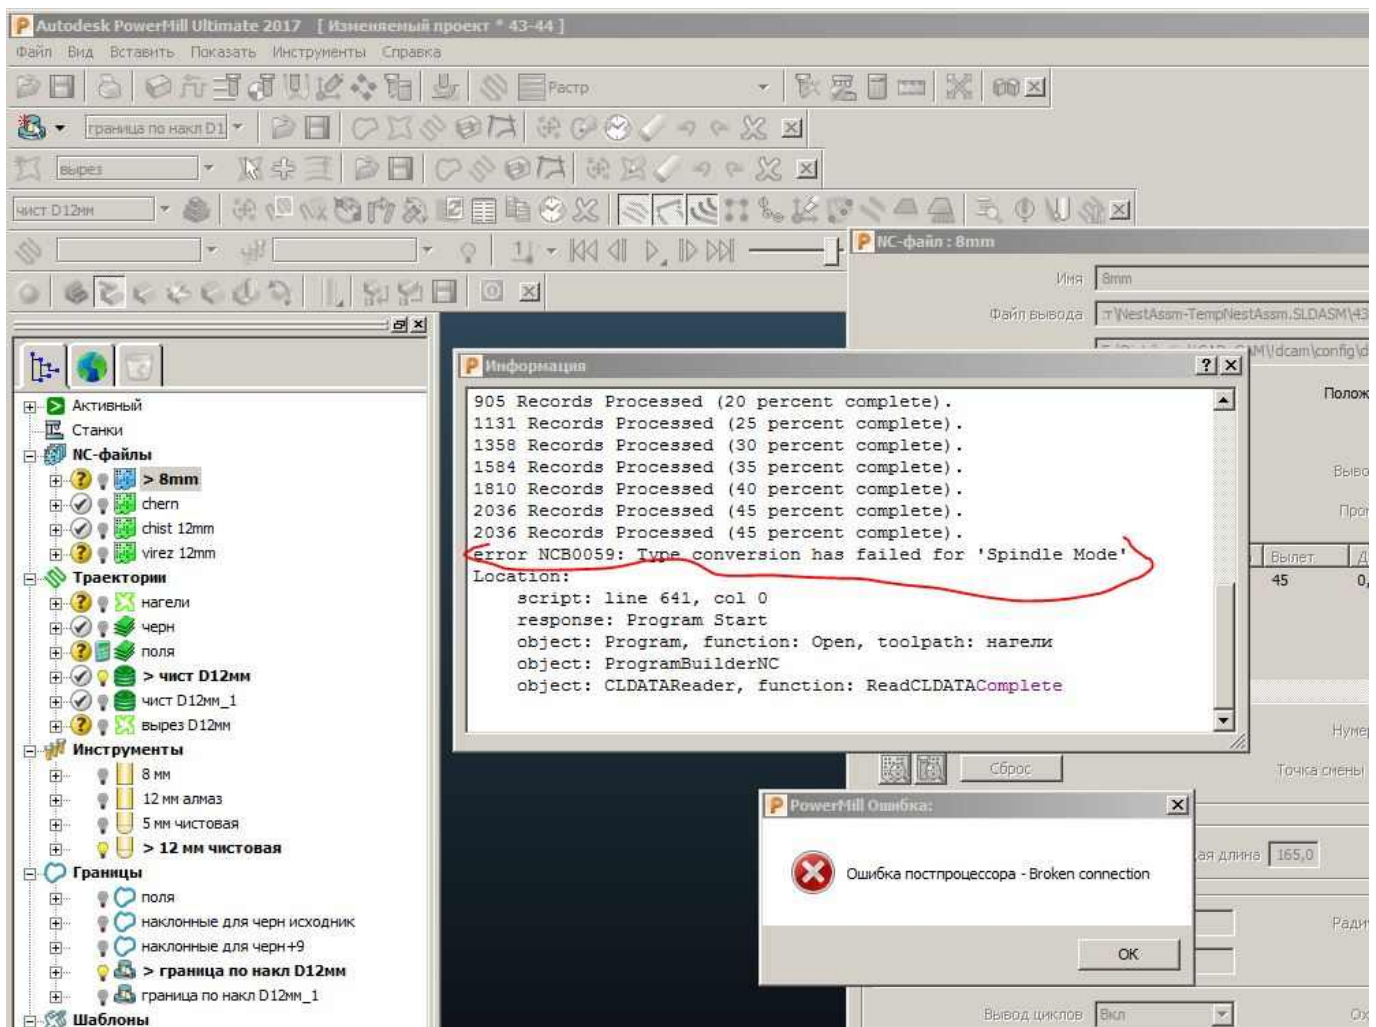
Autodesk PowerMill Ultimate 2017 [ Измененный проект * 43-44 ]
Файл Вид Вставить Показать Инструменты Справка

Растр

граница по накл D1

вырез

чист D12мм

NC-файл : 8mm
Имя 8mm
Файл вывода :T\NestAssm-TempNestAssm.SLDASM\43
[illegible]M\dcam\config\d
Полож
Выво
Про
Вылет
45
Нуме
Точка смены
ая длина 165,0
Ради
Вывод циклов Вкл
Сброс

Активный
Станки
NC-файлы
> 8mm
chern
chist 12mm
virez 12mm
Траектории
нагели
черн
поля
> чист D12мм
чист D12мм_1
вырез D12мм
Инструменты
8 мм
12 мм алмаз
5 мм чистовая
> 12 мм чистовая
Границы
поля
наклонные для черн исходник
наклонные для черн+9
> граница по накл D12мм
граница по накл D12мм_1
Шаблоны

Информация
905 Records Processed (20 percent complete).
1131 Records Processed (25 percent complete).
1358 Records Processed (30 percent complete).
1584 Records Processed (35 percent complete).
1810 Records Processed (40 percent complete).
2036 Records Processed (45 percent complete).
2036 Records Processed (45 percent complete).
error NCB0059: Type conversion has failed for 'Spindle Mode'
Location:
script: line 641, col 0
response: Program Start
object: Program, function: Open, toolpath: нагели
object: ProgramBuilderNC
object: CLDATAReader, function: ReadCLDATAComplete

PowerMill Ошибка:
Ошибка постпроцессора - Broken connection
OK